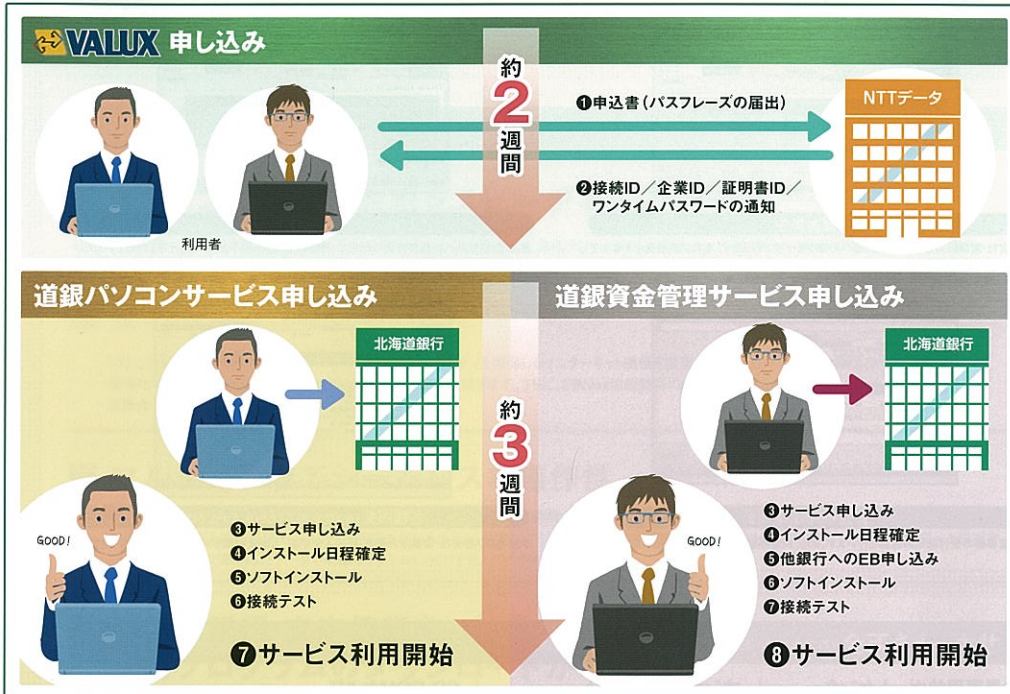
VALUX 申し込み

約
2
週
間

❶申込書（パスフレーズの届出）

❷接続ID／企業ID／証明書ID／ワンタイムパスワードの通知

NTTデータ

利用者

道銀パソコンサービス申し込み

北海道銀行

約
3
週
間

GOOD!

❸サービス申し込み
❹インストール日程確定
❺ソフトインストール
❻接続テスト

❼サービス利用開始

道銀資金管理サービス申し込み

北海道銀行

GOOD!

❸サービス申し込み
❹インストール日程確定
❺他銀行へのEB申し込み
❻ソフトインストール
❼接続テスト

❽サービス利用開始